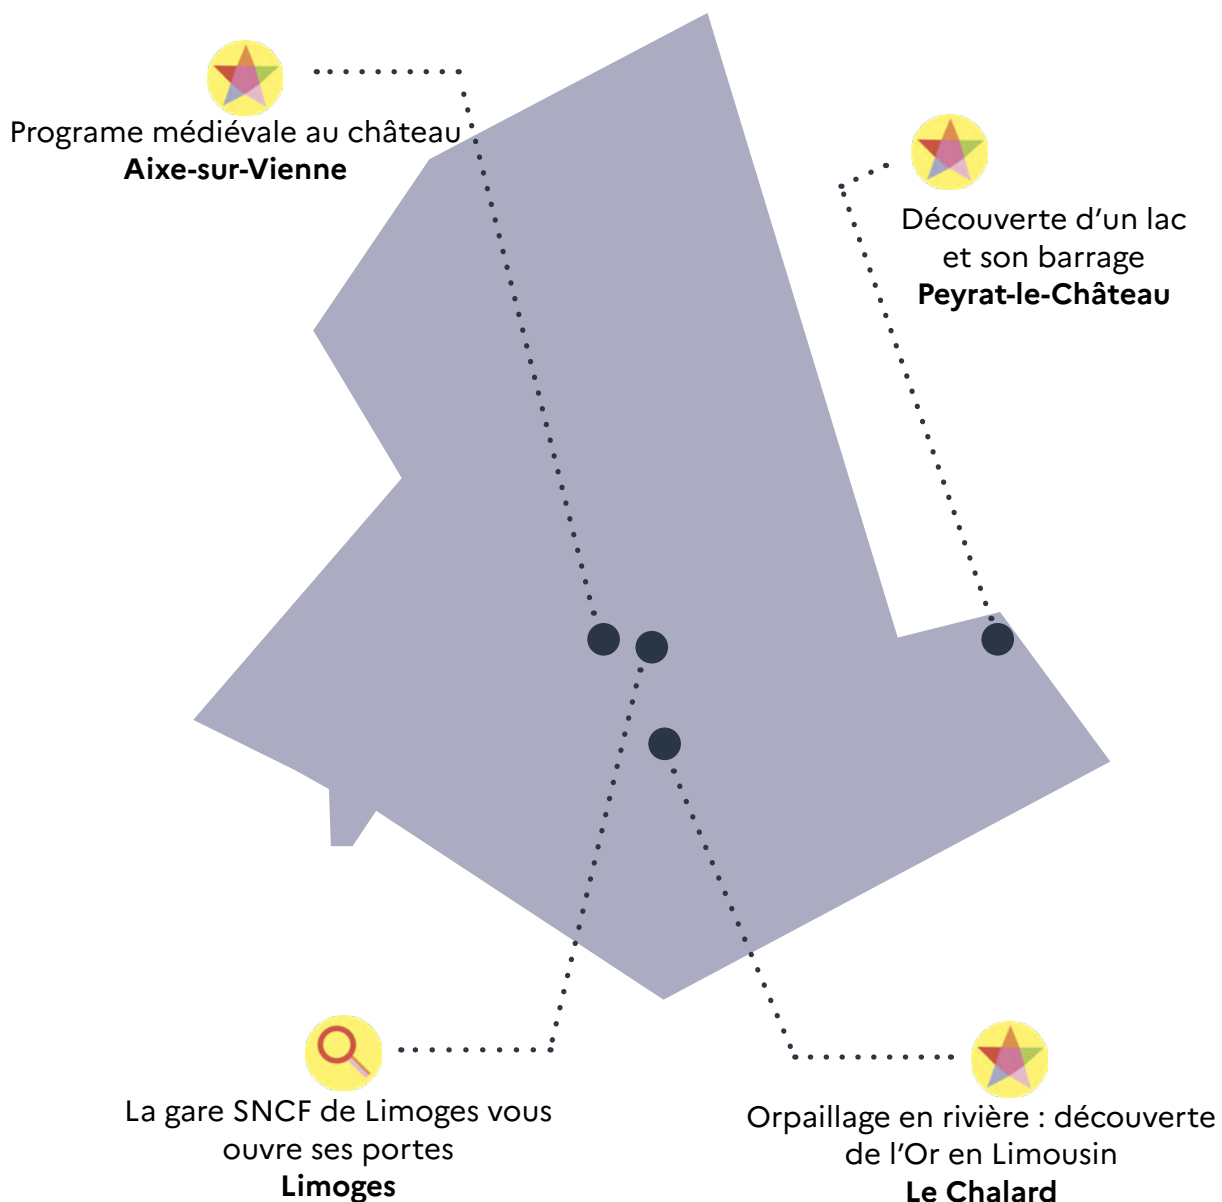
Programe médiévale au château
**Aixe-sur-Vienne**

Découverte d'un lac et son barrage
**Peyrat-le-Château**

La gare SNCF de Limoges vous ouvre ses portes
**Limoges**

Orpaillage en rivière : découverte de l'Or en Limousin
**Le Chalard**